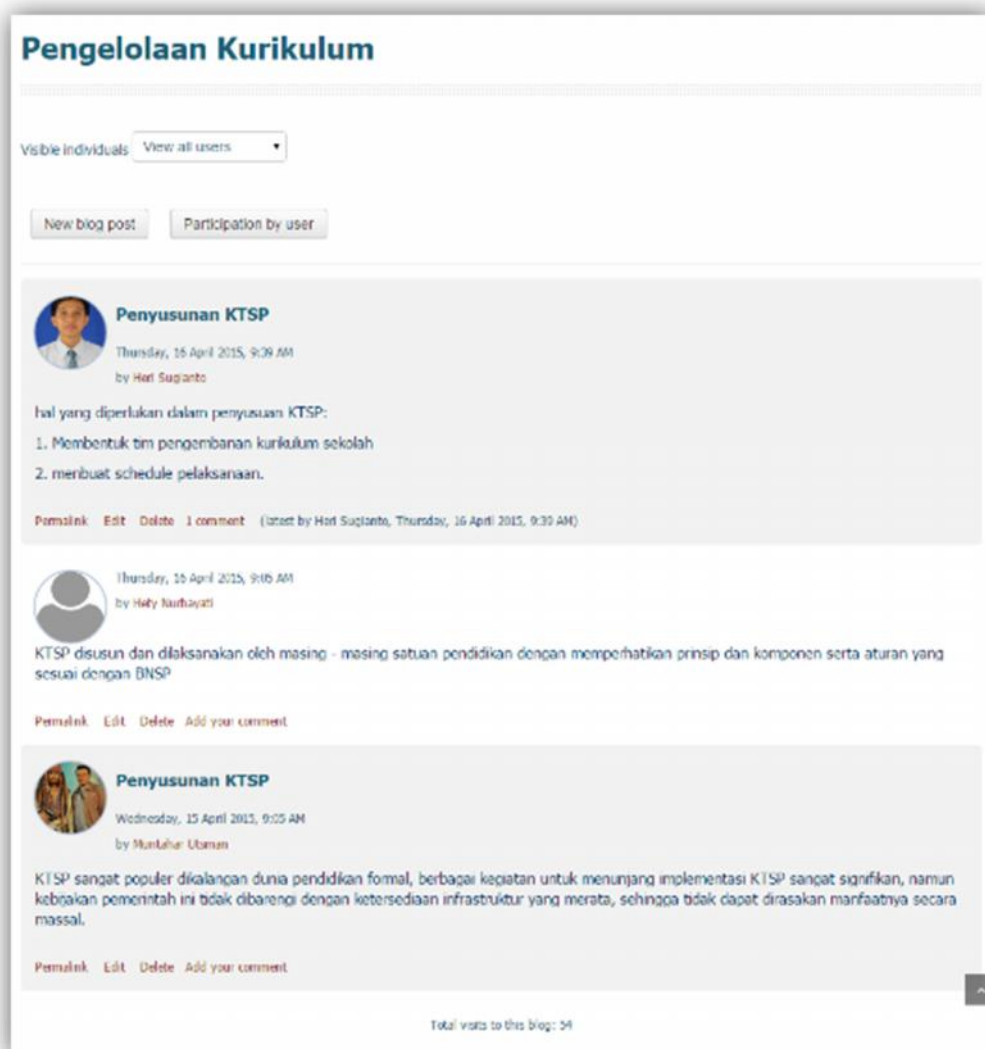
Pengelolaan Kurikulum

Visible individuals View all users

New blog post Participation by user

Penyusunan KTSP

Thursday, 16 April 2015, 9:39 AM
by Heri Sugianto

hal yang diperlukan dalam penyusuan KTSP:

1. Membentuk tim pengembanan kurikulum sekolah

2. membuat schedule pelaksanaan.

Permalink Edit Delete 1 comment (latest by Heri Sugianto, Thursday, 16 April 2015, 9:39 AM)

Thursday, 16 April 2015, 9:06 AM
by Hety Nurhayati

KTSP disusun dan dilaksanakan oleh masing - masing satuan pendidikan dengan memperhatikan prinsip dan komponen serta aturan yang sesuai dengan BNSP

Permalink Edit Delete Add your comment

Penyusunan KTSP

Wednesday, 15 April 2015, 9:05 AM
by Muntahar Usman

KTSP sangat populer dikalangan dunia pendidikan formal, berbagai kegiatan untuk menunjang implementasi KTSP sangat signifikan, namun kebijakan pemerintah ini tidak dibarengi dengan ketersediaan infrastruktur yang merata, sehingga tidak dapat dirasakan manfaatnya secara massal.

Permalink Edit Delete Add your comment

Total visits to this blog: 54